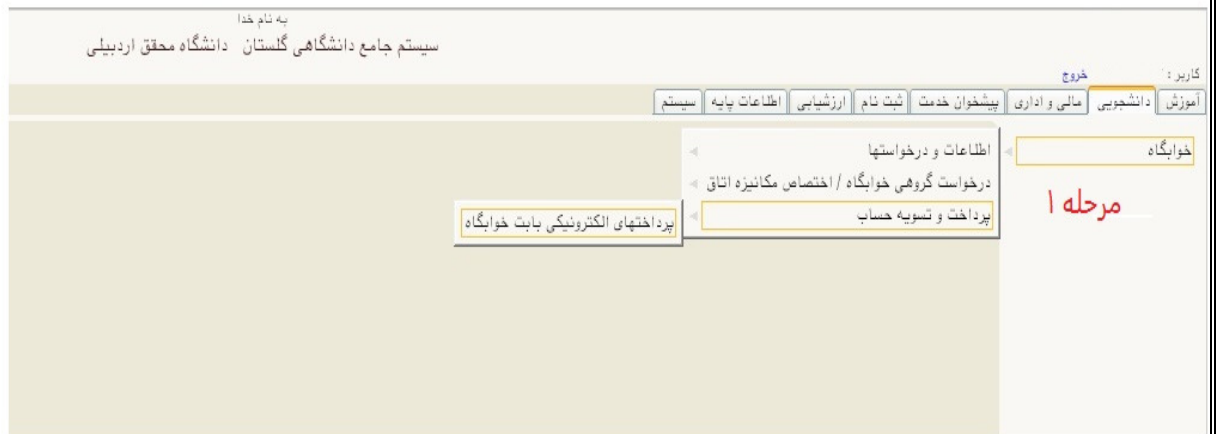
به نام خدا
سیستم جامع دانشگاهی گلستان دانشگاه محقق اردبیلی

کاربر :
خروج

آموزش | دانشجویی | مالی و اداری | پیشخوان خدمت | ثبت نام | ارزشیابی | اطلاعات پایه | سیستم

خوابگاه

اطلاعات و درخواستها
درخواست گروهی خوابگاه / اختصاص مکانیزه اتاق
پرداخت و تسویه حساب

پرداختهای الکترونیکی بابت خوابگاه

مرحله ۱